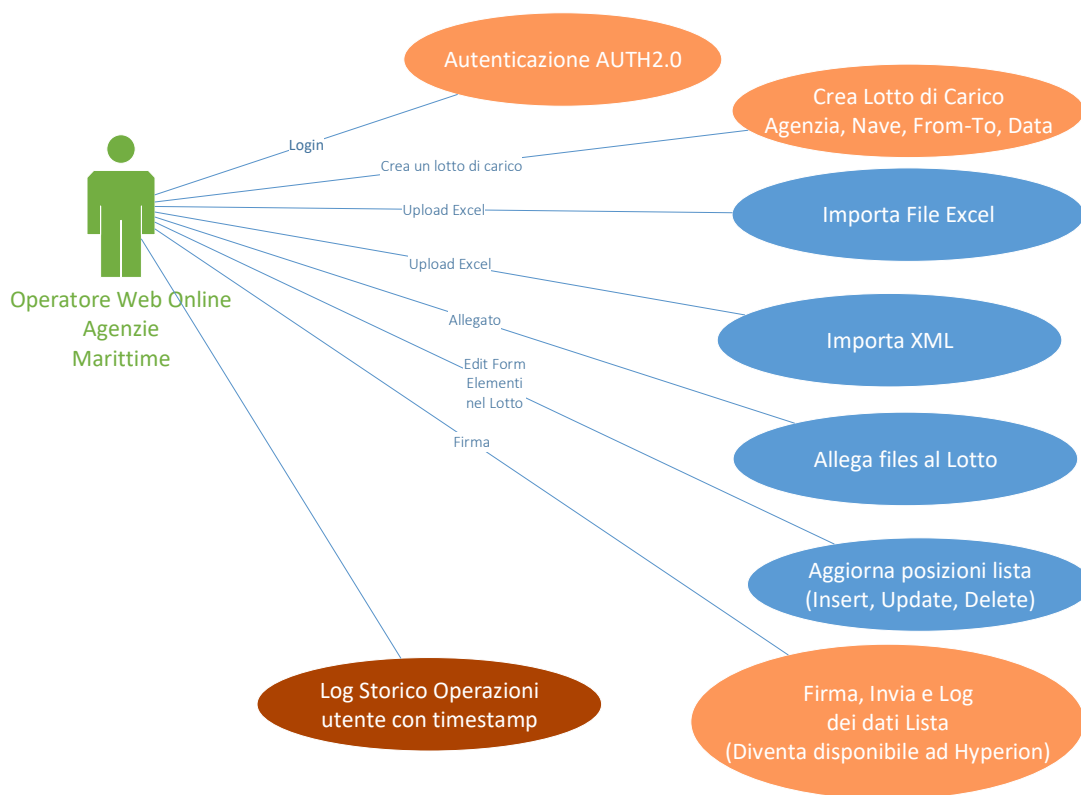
Autenticazione AUTH2.0

Crea Lotto di Carico
Agenzia, Nave, From-To, Data

Login

Crea un lotto di carico

Upload Excel

Importa File Excel

Upload Excel

Operatore Web Online
Agenzie
Marittime

Allegato

Importa XML

Edit Form
Elementi
nel Lotto

Firma

Allega files al Lotto

Aggiorna posizioni lista
(Insert, Update, Delete)

Log Storico Operazioni
utente con timestamp

Firma, Invia e Log
dei dati Lista
(Diventa disponibile ad Hyperion)